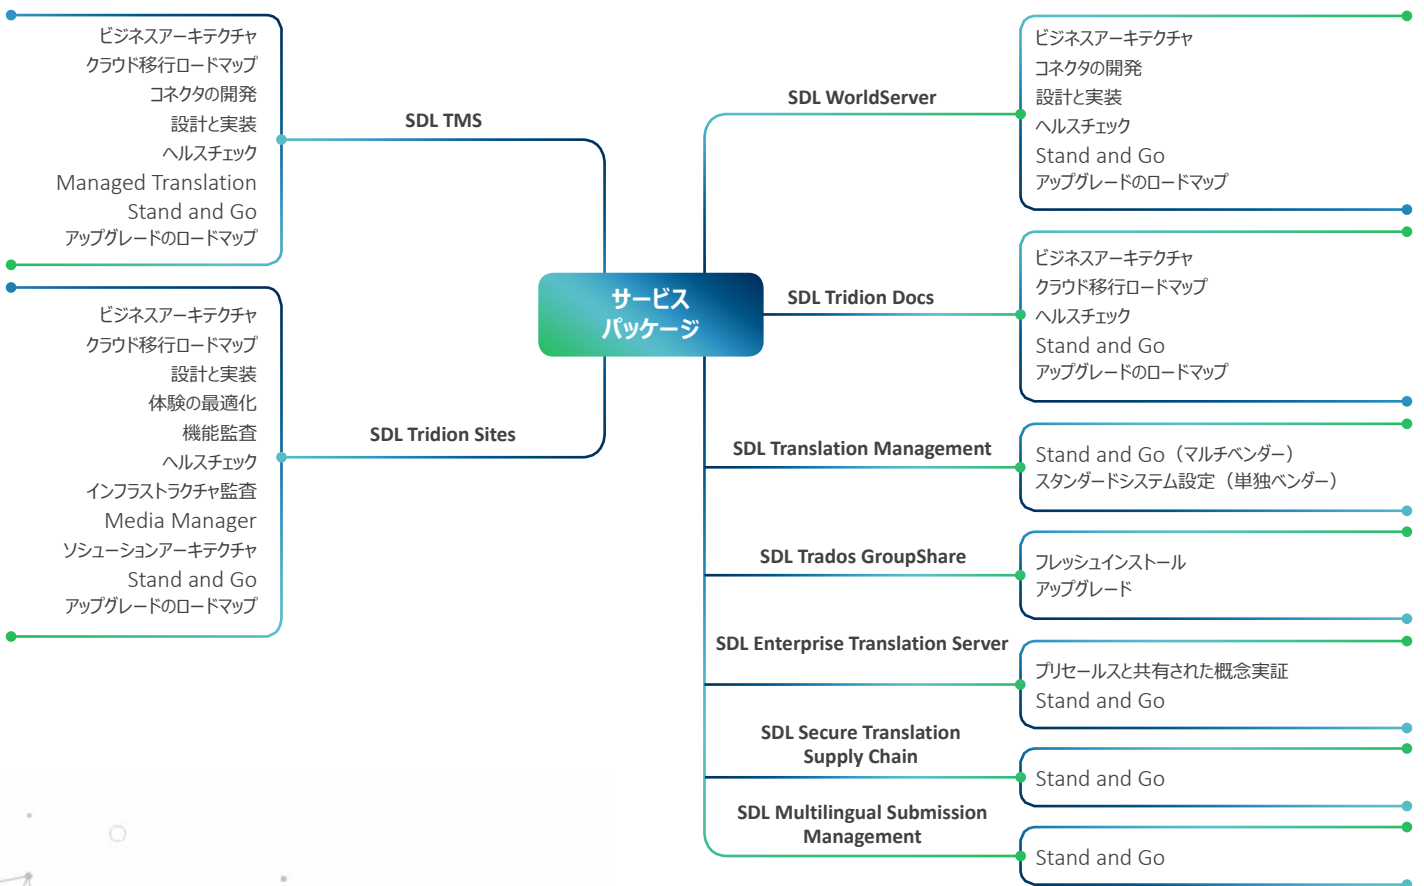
サービス
パッケージ

SDL TMS

ビジネスアーキテクチャ
クラウド移行ロードマップ
コネクタの開発
設計と実装
ヘルスチェック
Managed Translation
Stand and Go
アップグレードのロードマップ

SDL Tridion Sites

ビジネスアーキテクチャ
クラウド移行ロードマップ
設計と実装
体験の最適化
機能監査
ヘルスチェック
インフラストラクチャ監査
Media Manager
ソリューションアーキテクチャ
Stand and Go
アップグレードのロードマップ

SDL WorldServer

ビジネスアーキテクチャ
コネクタの開発
設計と実装
ヘルスチェック
Stand and Go
アップグレードのロードマップ

SDL Tridion Docs

ビジネスアーキテクチャ
クラウド移行ロードマップ
ヘルスチェック
Stand and Go
アップグレードのロードマップ

SDL Translation Management

Stand and Go（マルチベンダー）
スタンダードシステム設定（単独ベンダー）

SDL Trados GroupShare

フレッシュインストール
アップグレード

SDL Enterprise Translation Server

プリセールスと共有された概念実証
Stand and Go

SDL Secure Translation Supply Chain

Stand and Go

SDL Multilingual Submission Management

Stand and Go